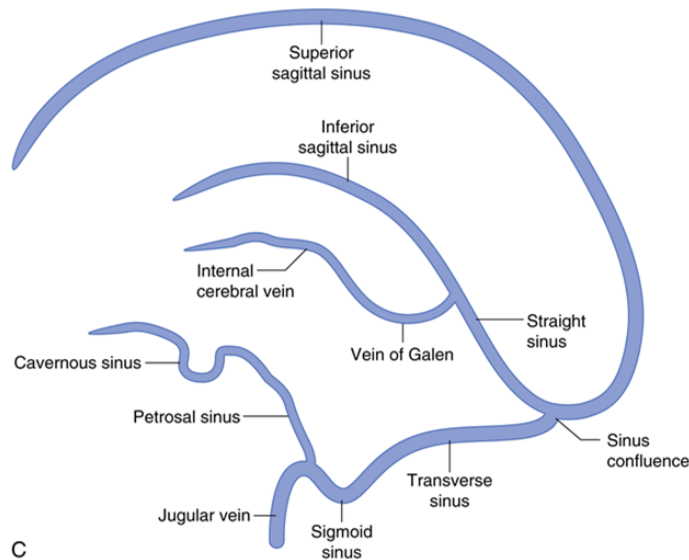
Superior sagittal sinus

Inferior sagittal sinus

Internal cerebral vein

Straight sinus

Vein of Galen

Cavernous sinus

Petrosal sinus

Sinus confluence

Transverse sinus

Jugular vein

Sigmoid sinus

C